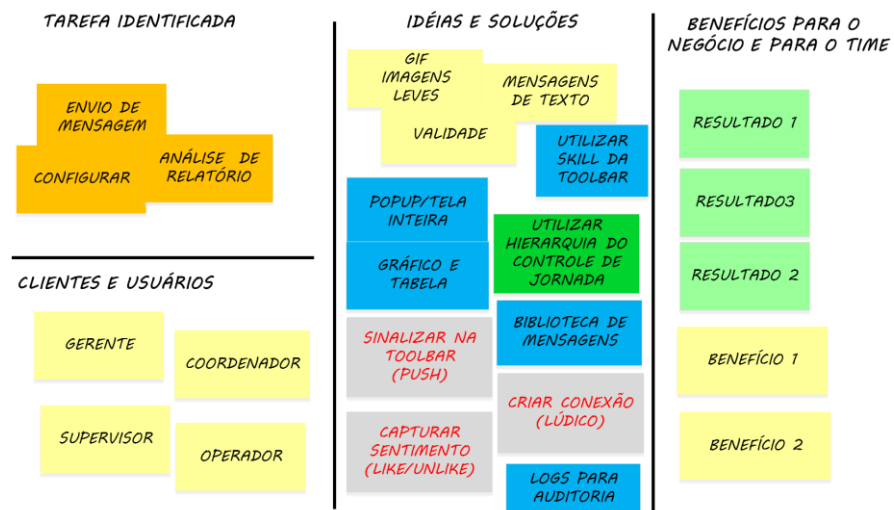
TAREFA IDENTIFICADA

ENVIO DE MENSAGEM

CONFIGURAR

ANÁLISE DE RELATÓRIO

CLIENTES E USUÁRIOS

GERENTE

COORDENADOR

SUPERVISOR

OPERADOR

IDÉIAS E SOLUÇÕES

GIF IMAGENS LEVES

MENSAGENS DE TEXTO

VALIDADE

UTILIZAR SKILL DA TOOLBAR

POPUP/TELA INTEIRA

UTILIZAR HIERARQUIA DO CONTROLE DE JORNADA

GRÁFICO E TABELA

BIBLIOTECA DE MENSAGENS

SINALIZAR NA TOOLBAR (PUSH)

CRIAR CONEXÃO (LÚDICO)

CAPTURAR SENTIMENTO (LIKE/UNLIKE)

LOGS PARA AUDITORIA

BENEFÍCIOS PARA O NEGÓCIO E PARA O TIME

RESULTADO 1

RESULTADO3

RESULTADO 2

BENEFÍCIO 1

BENEFÍCIO 2